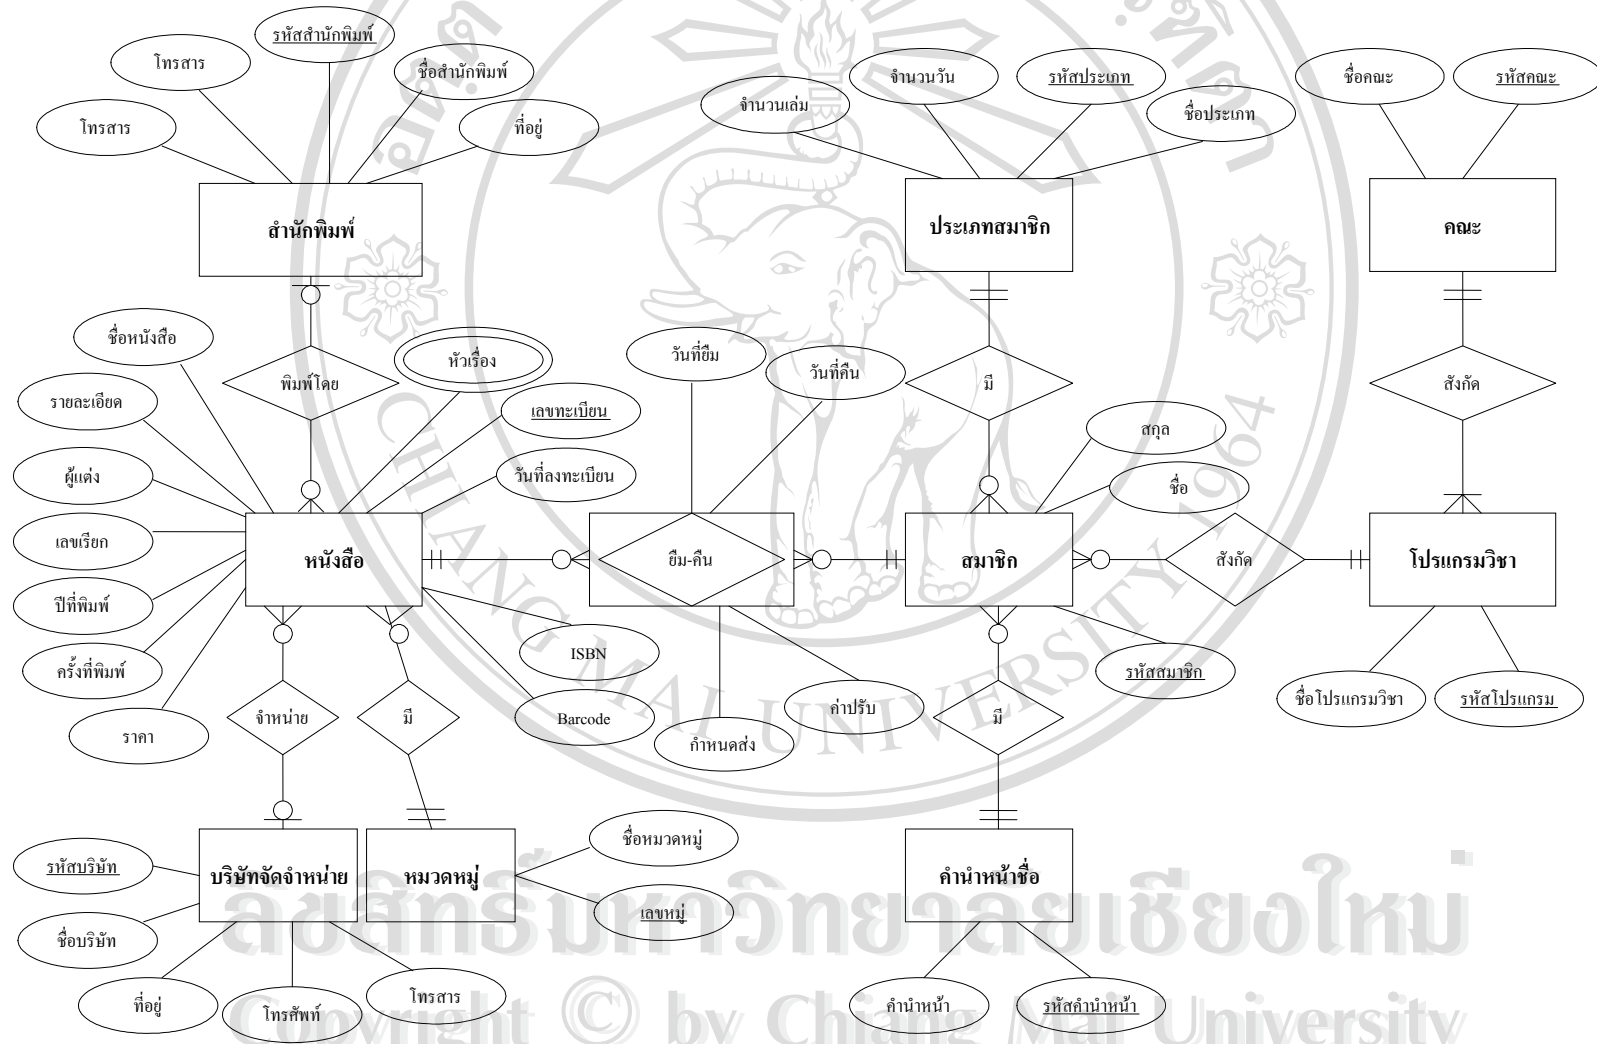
รหัสสำนักพิมพ์
โทรสาร
ชื่อสำนักพิมพ์
โทรสาร
ที่อยู่
สำนักพิมพ์
จำนวนวัน
รหัสประเภท
จำนวนเล่ม
ชื่อประเภท
ประเภทสมาชิก
ชื่อคณะ
รหัสคณะ
คณะ
ชื่อหนังสือ
พิมพ์โดย
หัวเรื่อง
วันที่ยืม
วันที่คืน
มี
สังกัด
รายละเอียด
เลขทะเบียน
สกุล
ผู้แต่ง
วันที่ลงทะเบียน
ชื่อ
เลขเรียก
หนังสือ
ยืม-คืน
สมาชิก
สังกัด
โปรแกรมวิชา
ปีที่พิมพ์
ISBN
รหัสสมาชิก
ครั้งที่พิมพ์
จำหน่าย
มี
ค่าปรับ
มี
ราคา
Barcode
กำหนดส่ง
ชื่อโปรแกรมวิชา
รหัสโปรแกรม
ชื่อหมวดหมู่
รหัสบริษัท
บริษัทจัดจำหน่าย
หมวดหมู่
คำนำหน้าชื่อ
เลขหมู่
ชื่อบริษัท
ที่อยู่
โทรศัพท์
โทรสาร
คำนำหน้า
รหัสคำนำหน้า
ลิขสิทธิ์มหาวิทยาลัยเชียงใหม่
Copyright © by Chiang Mai University
CHIANG MAI UNIVERSITY 1964